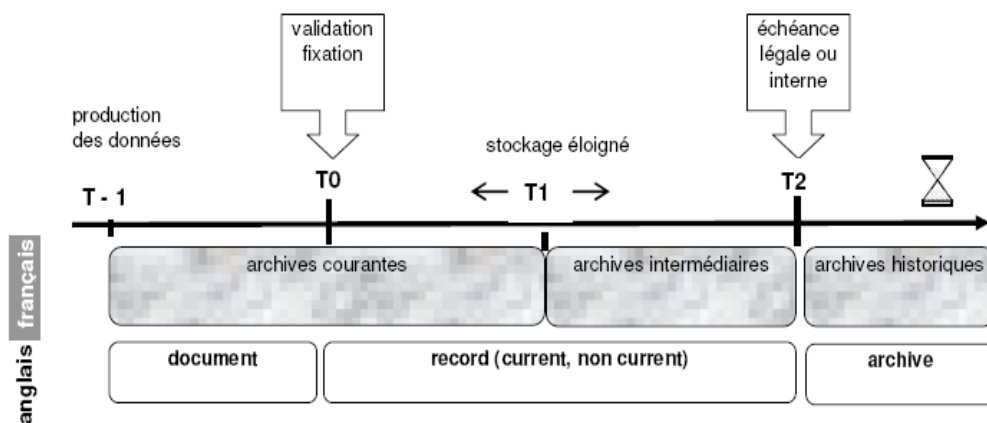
validation fixation

échéance légale ou interne

production des données

stockage éloigné

T - 1

T0

← T1 →

T2

français

archives courantes

archives intermédiaires

archives historiques

anglais

document

record (current, non current)

archive